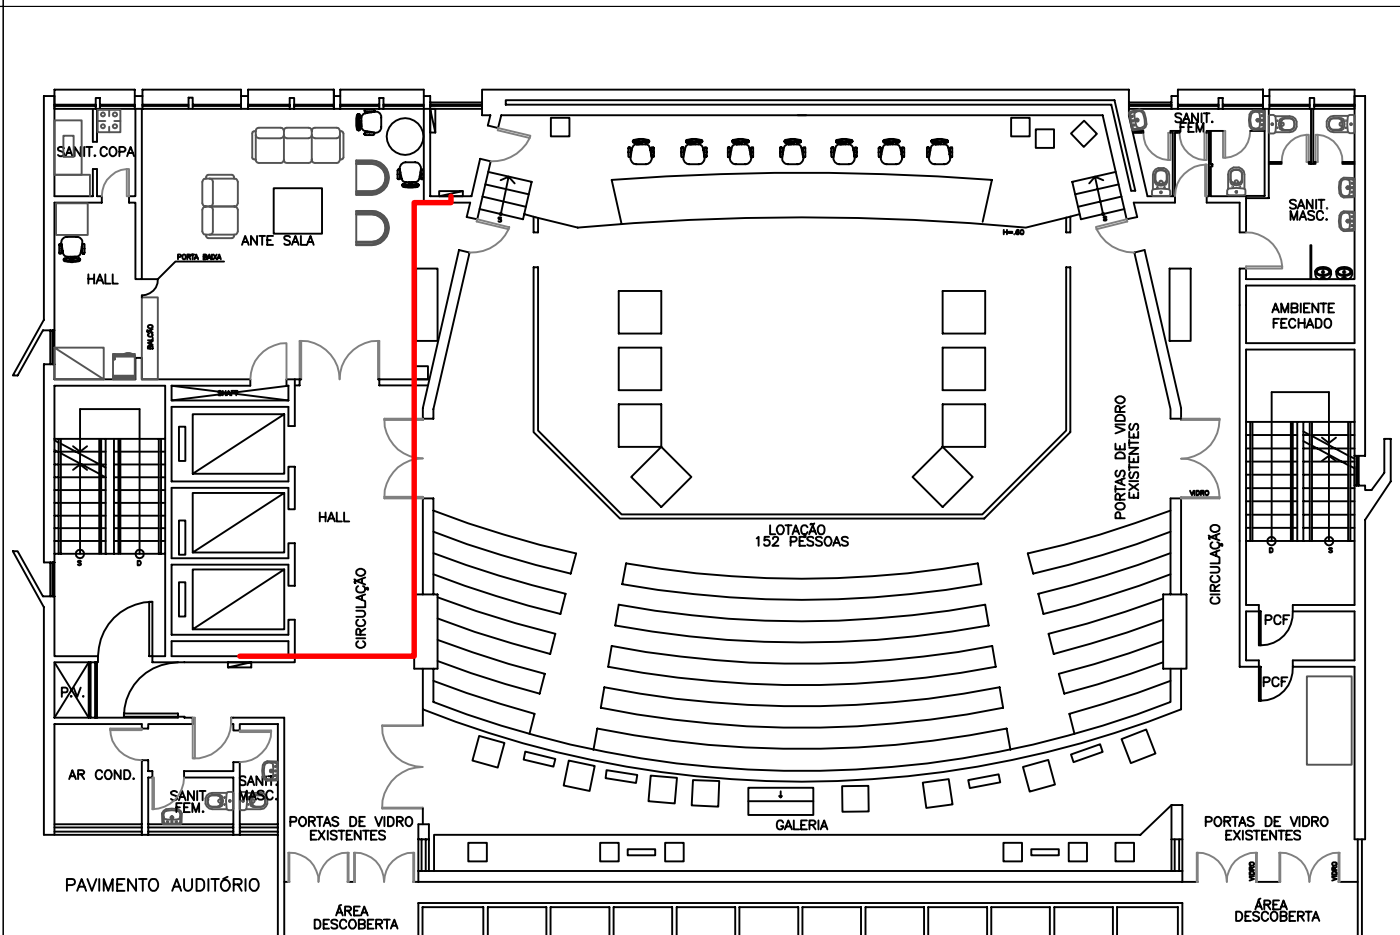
SANIT. COPA

HALL

PORTA BAIXA

ANTE SALA

BALCÃO

SHAFT

HALL

CIRCULAÇÃO

P.V.

AR COND.

SANIT. FEM.

SANIT. MASC.

PORTAS DE VIDRO EXISTENTES

PAVIMENTO AUDITÓRIO

ÁREA DESCOBERTA

S

S

H=.60

LOTAÇÃO 152 PESSOAS

GALERIA

PORTAS DE VIDRO EXISTENTES

VIDRO

SANIT. FEM.

SANIT. MASC.

AMBIENTE FECHADO

CIRCULAÇÃO

PCF

PCF

PORTAS DE VIDRO EXISTENTES

VIDRO

VIDRO

ÁREA DESCOBERTA